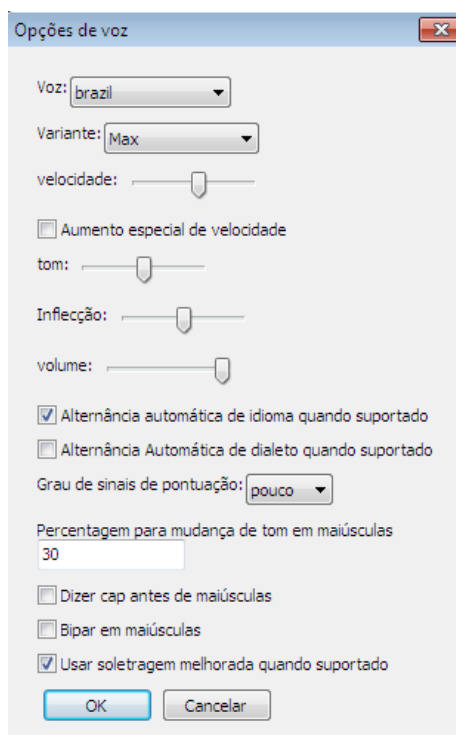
Opções de voz

Voz: brazil

Variante: Max

velocidade:

Aumento especial de velocidade

tom:

Inflecção:

volume:

Alternância automática de idioma quando suportado

Alternância Automática de dialeto quando suportado

Grau de sinais de pontuação: pouco

Percentagem para mudança de tom em maiúsculas
30

Dizer cap antes de maiúsculas

Bipar em maiúsculas

Usar soletragem melhorada quando suportado

OK Cancelar